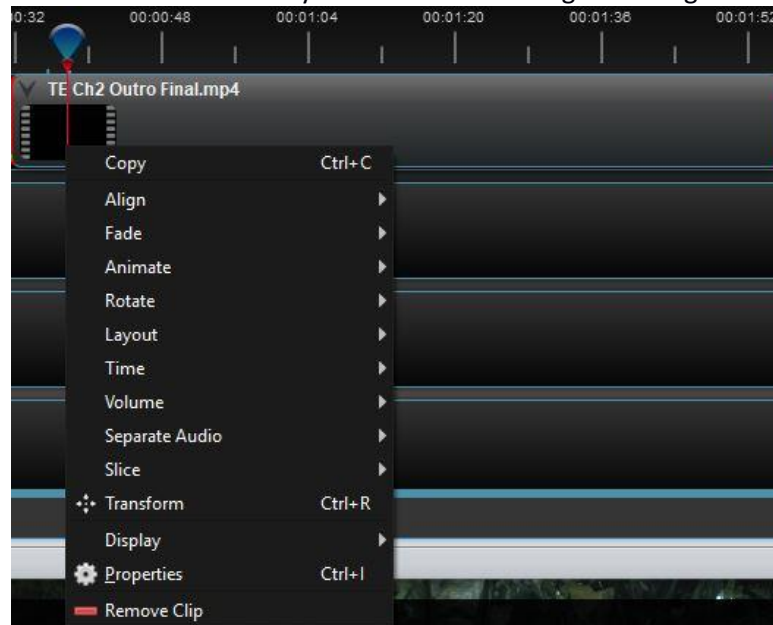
0:32 00:00:48 00:01:04 00:01:20 00:01:36 00:01:52

TE Ch2 Outro Final.mp4

Copy Ctrl+C
Align
Fade
Animate
Rotate
Layout
Time
Volume
Separate Audio
Slice
Transform Ctrl+R
Display
Properties Ctrl+I
Remove Clip